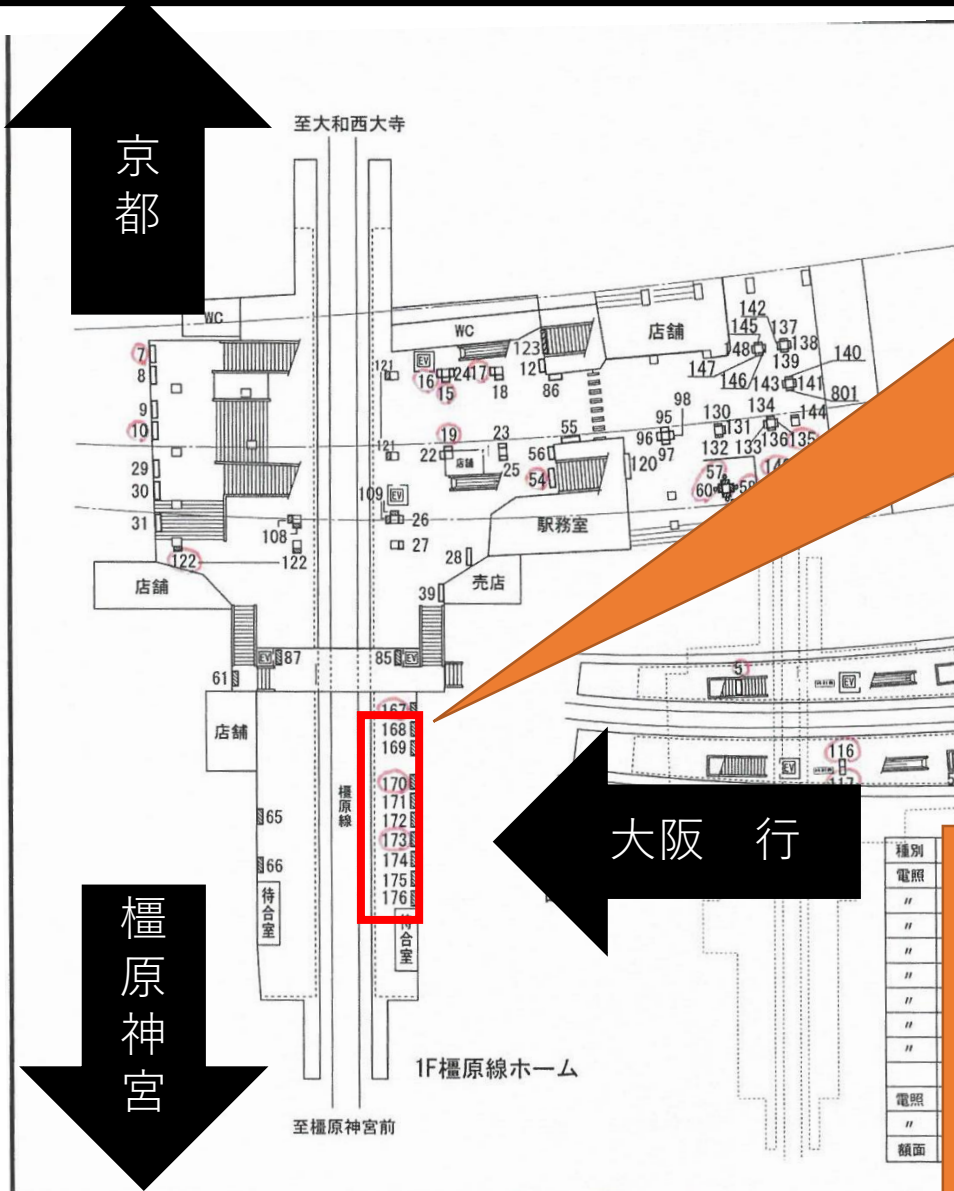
京都

至大和西大寺

WC

WC

店舗

142
145 137
148 138
139
140
147
146 143 141
801
7
8
121
16 24 17 18
123
12
86
9
10
98
130 134
144
95
96 97
132 133 136 135
121
19
22
23
25
56
55
120
54
57
60
29
30
31
109
26
108
122
122
27
28
駅務室
店舗
39
売店
EV 87
85 EV
61
5
店舗
167
168
169
116
117
橿原線
170
171
172
173
174
175
176
65
66
待合室
待合室
大阪　行

橿原神宮

種別
電照
〃
〃
〃
〃
〃
〃
〃
電照
〃
額面

1F橿原線ホーム

至橿原神宮前